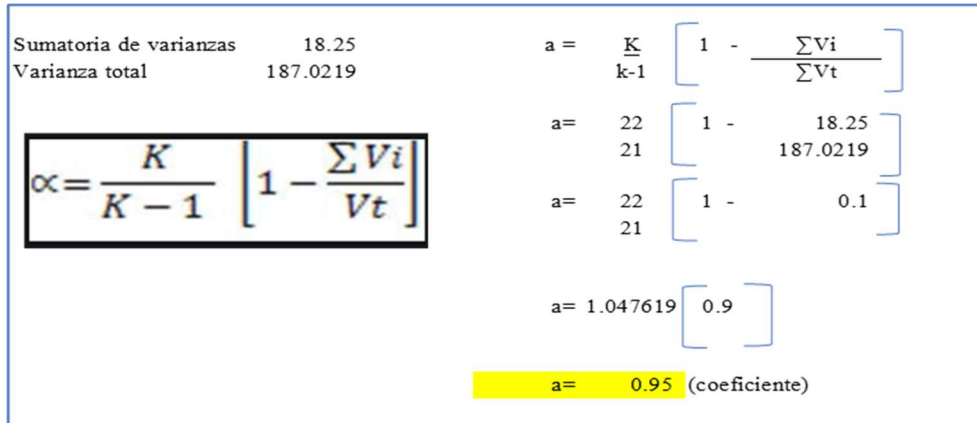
| | |
|---|---|
| Sumatoria de varianzas | 18.25 |
| Varianza total | 187.0219 |

$\propto = \frac{K}{K-1}\left[1 - \frac{\sum Vi}{Vt}\right]$

a = $\frac{K}{k-1}$ $\left[1 - \frac{\sum Vi}{\sum Vt}\right]$

a= $\frac{22}{21}$ $\left[1 - \frac{18.25}{187.0219}\right]$

a= $\frac{22}{21}$ $\left[1 - 0.1\right]$

a= 1.047619 $\left[0.9\right]$

a= 0.95 (coeficiente)